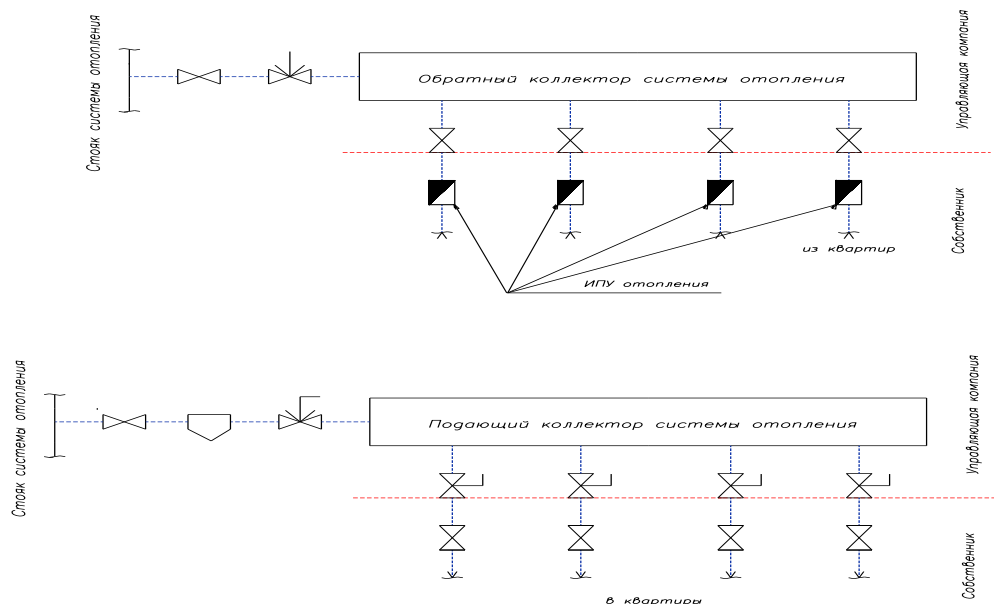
Стояк системы отопления

Обратный коллектор системы отопления

Управляющая компания

Собственник

из квартир

ИПУ отопления

Стояк системы отопления

Подающий коллектор системы отопления

Управляющая компания

Собственник

в квартиры